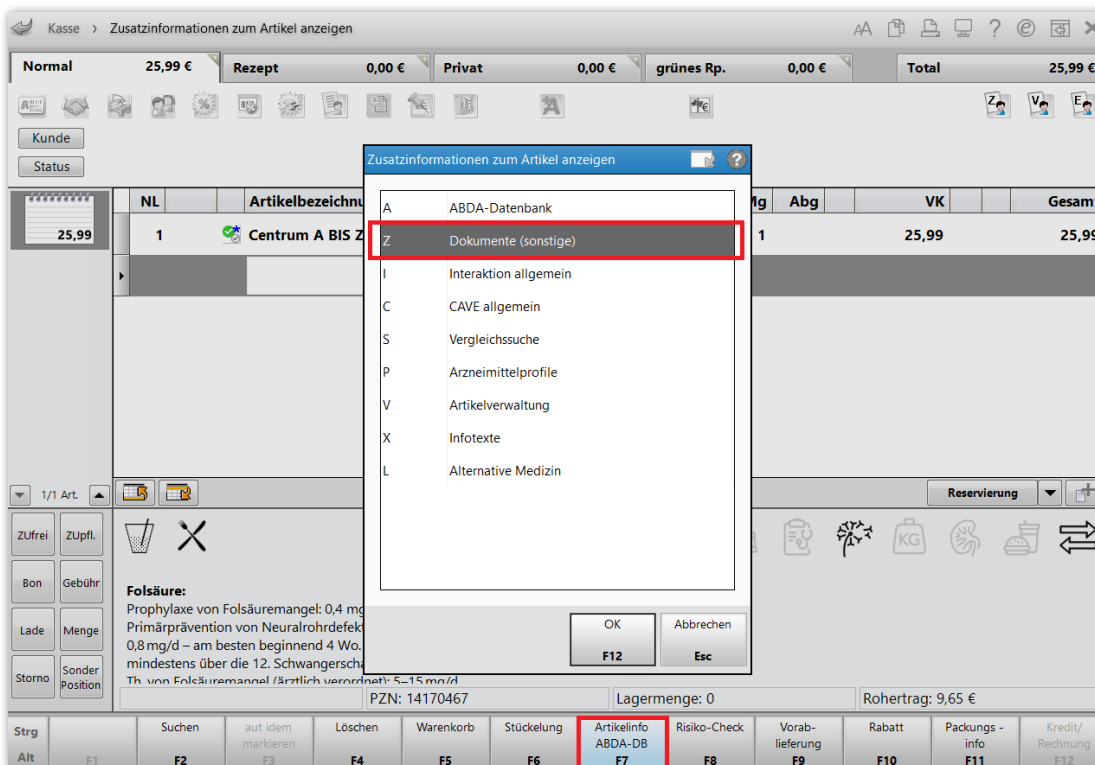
Kasse › Zusatzinformationen zum Artikel anzeigen

| Normal | 25,99 € | Rezept | 0,00 € | Privat | 0,00 € | grünes Rp. | 0,00 € | Total | 25,99 € |
|---|---|---|---|---|---|---|---|---|---|

Kunde
Status

25,99

| NL | Artikelbezeichnu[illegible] | Mg | Abg | VK | Gesam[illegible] |
|---|---|---|---|---|---|
| 1 | Centrum A BIS Z | 1 | | 25,99 | 25,9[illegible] |

Zusatzinformationen zum Artikel anzeigen

A ABDA-Datenbank
Z Dokumente (sonstige)
I Interaktion allgemein
C CAVE allgemein
S Vergleichssuche
P Arzneimittelprofile
V Artikelverwaltung
X Infotexte
L Alternative Medizin

OK F12
Abbrechen Esc

1/1 Art.
Reservierung

ZUfrei ZUpfl.
Bon Gebühr
Lade Menge
Storno Sonder Position

KG

Folsäure:
Prophylaxe von Folsäuremangel: 0,4 mg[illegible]
Primärprävention von Neuralrohrdefekt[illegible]
0,8 mg/d – am besten beginnend 4 Wo.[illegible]
mindestens über die 12. Schwangerscha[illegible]
Th. von Folsäuremangel (ärztlich verordnet): 5–15 mg/d

PZN: 14170467 Lagermenge: 0 Rohertrag: 9,65 €

Strg Alt F1 | Suchen F2 | aut idem markieren F3 | Löschen F4 | Warenkorb F5 | Stückelung F6 | Artikelinfo ABDA-DB F7 | Risiko-Check F8 | Vorab-lieferung F9 | Rabatt F10 | Packungs - info F11 | Kredit/ Rechnung F12